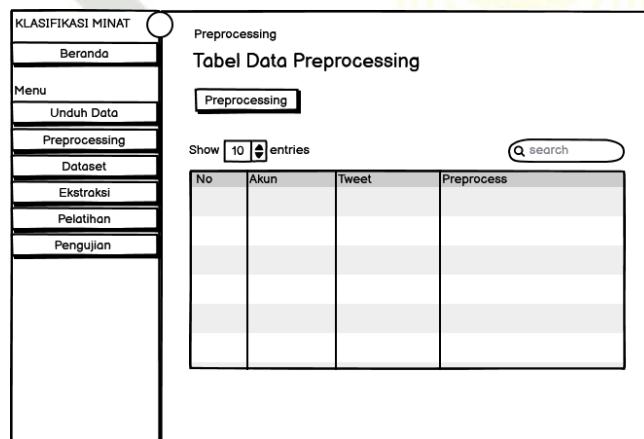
KLASIFIKASI MINAT

Beranda

Menu

Unduh Data

Preprocessing

Dataset

Ekstraksi

Pelatihan

Pengujian

Preprocessing

Tabel Data Preprocessing

Preprocessing

Show 10 entries

search

| No | Akun | Tweet | Preprocess |
|---|---|---|---|
| | | | |
| | | | |
| | | | |
| | | | |
| | | | |
| | | | |